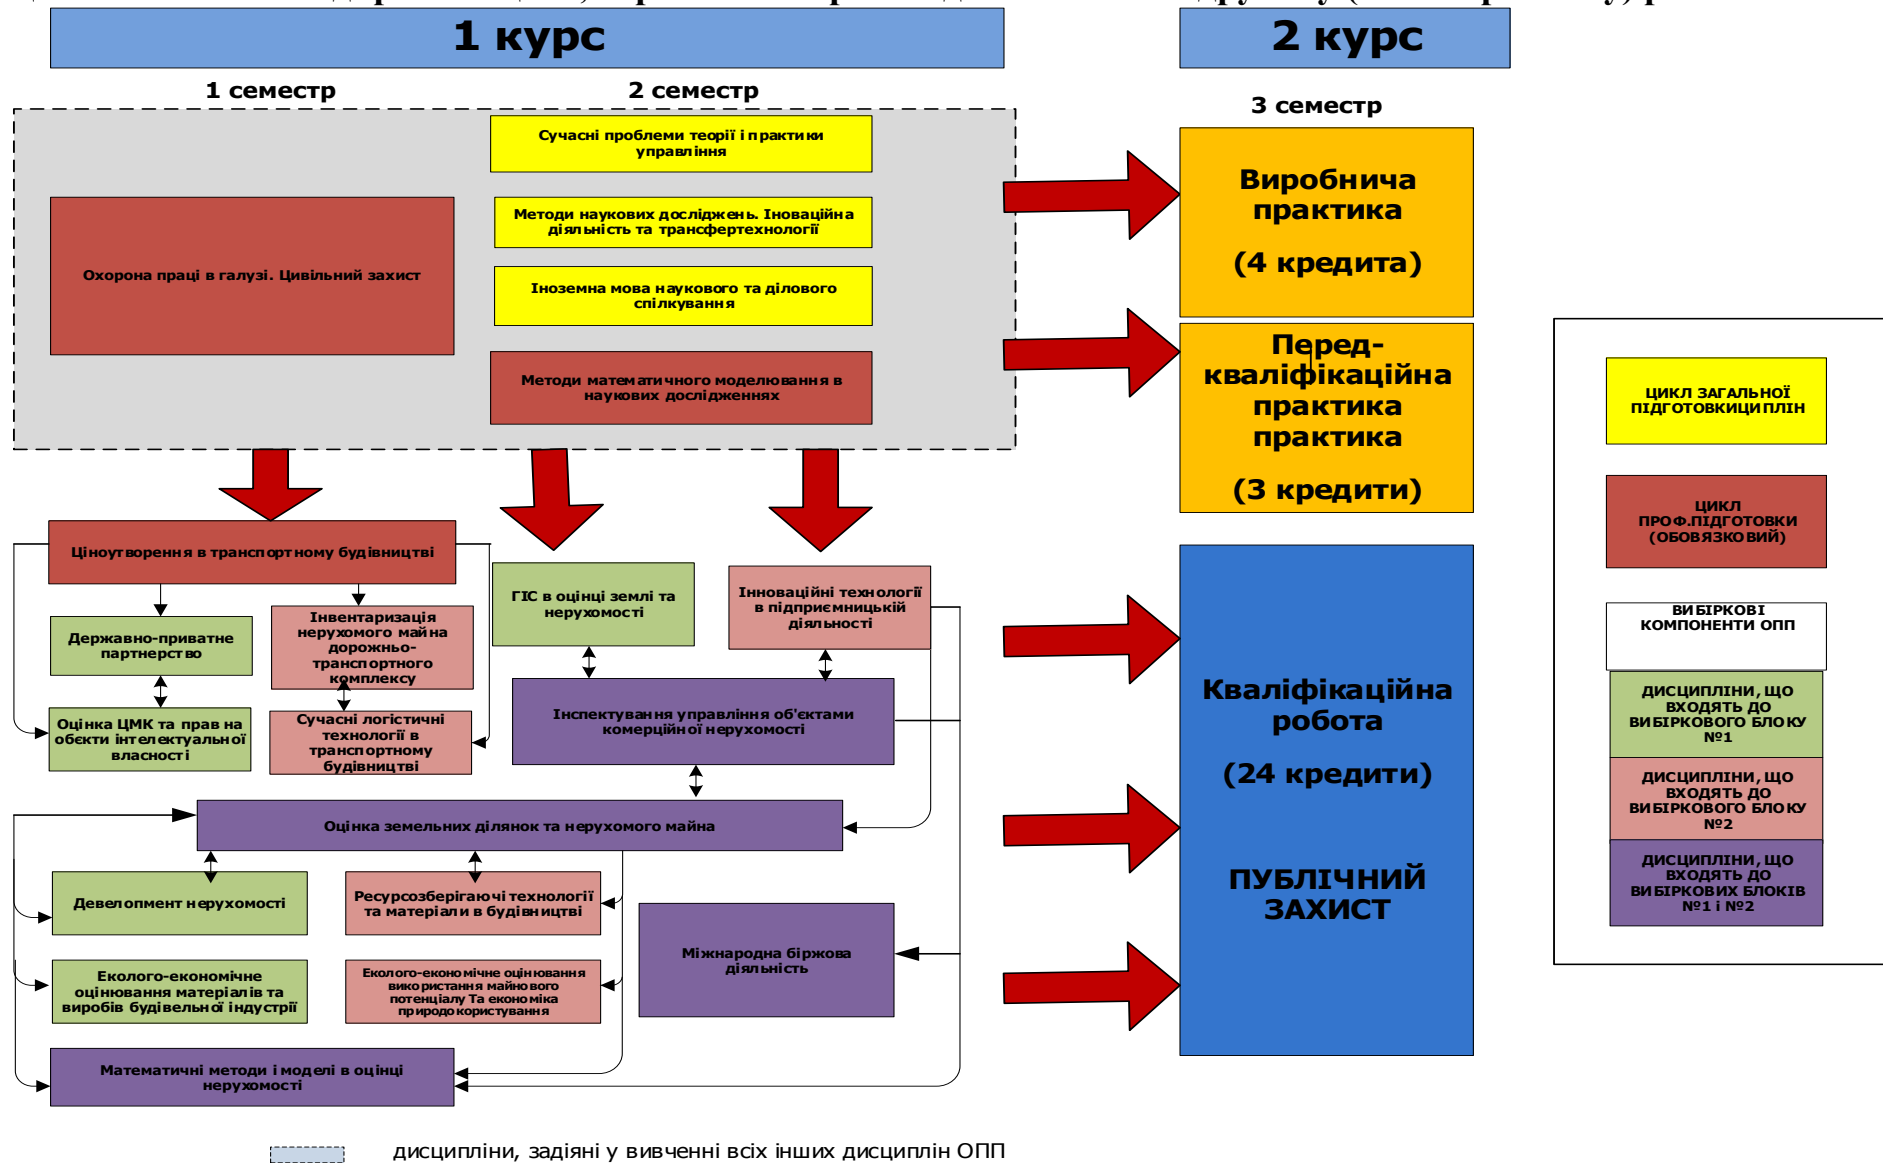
1 курс

2 курс

1 семестр

2 семестр

3 семестр

Сучасні проблеми теорії і практики управління

Методи наукових досліджень. Іноваційна діяльність та трансфертехнології

Охорона праці в галузі. Цивільний захист

Іноземна мова наукового та ділового спілкування

Методи математичного моделювання в наукових дослідженнях

Виробнича практика

(4 кредита)

Перед-кваліфікаційна практика практика

(3 кредити)

ЦИКЛ ЗАГАЛЬНОЇ ПІДГОТОВКИЦИПЛІН

ЦИКЛ ПРОФ.ПІДГОТОВКИ (ОБОВЯЗКОВИЙ)

ВИБІРКОВІ КОМПОНЕНТИ ОПП

ДИСЦИПЛІНИ, ЩО ВХОДЯТЬ ДО ВИБІРКОВОГО БЛОКУ №1

ДИСЦИПЛІНИ, ЩО ВХОДЯТЬ ДО ВИБІРКОВОГО БЛОКУ №2

ДИСЦИПЛІНИ, ЩО ВХОДЯТЬ ДО ВИБІРКОВИХ БЛОКІВ №1 і №2

Ціноутворення в транспортному будівництві

ГІС в оцінці землі та нерухомості

Інноваційні технології в підприємницькій діяльності

Державно-приватне партнерство

Інвентаризація нерухомого майна дорожньо-транспортного комплексу

Оцінка ЦМК та прав на обєкти інтелектуальної власності

Сучасні логістичні технології в транспортному будівництві

Інспектування управління об'єктами комерційної нерухомості

Кваліфікаційна робота

(24 кредити)

ПУБЛІЧНИЙ ЗАХИСТ

Оцінка земельних ділянок та нерухомого майна

Девелопмент нерухомості

Ресурсозберігаючі технології та матеріали в будівництві

Міжнародна біржова діяльність

Еколого-економічне оцінювання матеріалів та виробів будівельної індустрії

Еколого-економічне оцінювання використання майнового потенціалу Та економіка природокористування

Математичні методи і моделі в оцінці нерухомості

дисципліни, задіяні у вивченні всіх інших дисциплін ОПП